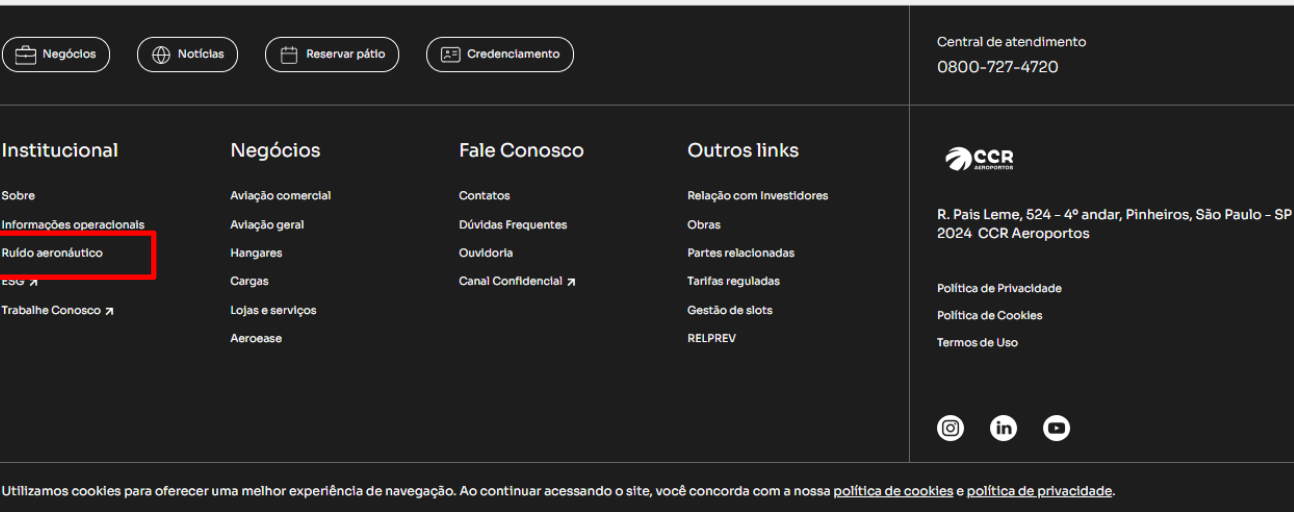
Negócios Notícias Reservar pátio Credenciamento

Central de atendimento
0800-727-4720

Institucional
Sobre
Informações operacionais
Ruído aeronáutico
ESG ↗
Trabalhe Conosco ↗

Negócios
Aviação comercial
Aviação geral
Hangares
Cargas
Lojas e serviços
Aeroease

Fale Conosco
Contatos
Dúvidas Frequentes
Ouvidoria
Canal Confidencial ↗

Outros links
Relação com Investidores
Obras
Partes relacionadas
Tarifas reguladas
Gestão de slots
RELPREV

CCR AEROPORTOS

R. Pais Leme, 524 - 4º andar, Pinheiros, São Paulo - SP
2024 CCR Aeroportos

Política de Privacidade
Política de Cookies
Termos de Uso

Utilizamos cookies para oferecer uma melhor experiência de navegação. Ao continuar acessando o site, você concorda com a nossa política de cookies e política de privacidade.